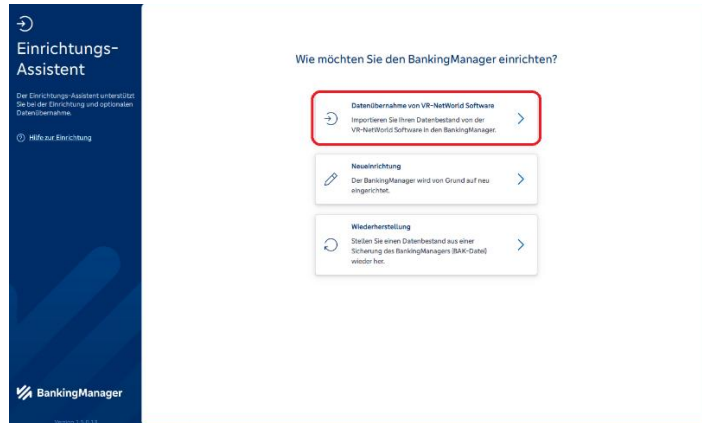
Einrichtungs-Assistent

Der Einrichtungs-Assistent unterstützt Sie bei der Einrichtung und optionalen Datenübernahme.

Hilfe zur Einrichtung

BankingManager

Version 1.0.0.14

Wie möchten Sie den BankingManager einrichten?

Datenübernahme von VR-NetWorld Software
Importieren Sie Ihren Datenbestand von der VR-NetWorld Software in den BankingManager.

Neueinrichtung
Der BankingManager wird von Grund auf neu eingerichtet.

Wiederherstellung
Stellen Sie einen Datenbestand aus einer Sicherung des BankingManagers (BAK-Datei) wieder her.